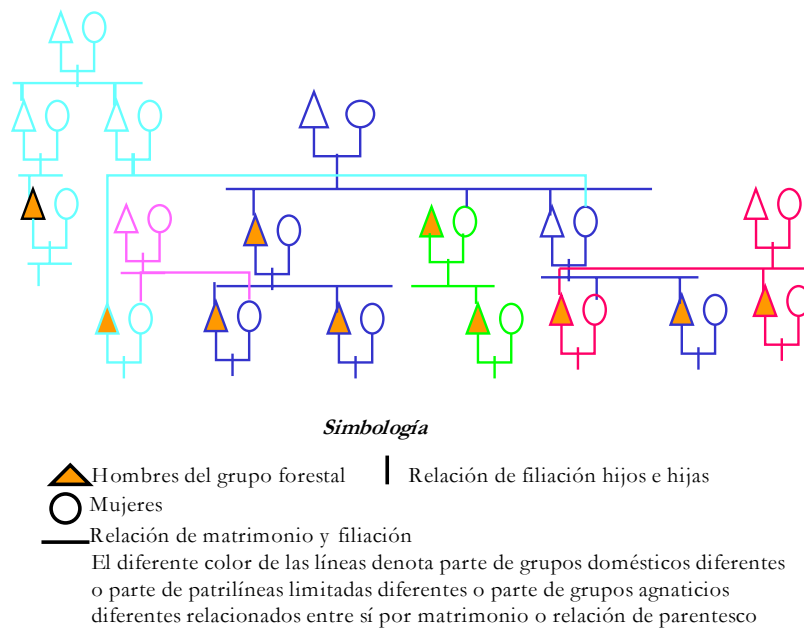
Simbología

Hombres del grupo forestal | Relación de filiación hijos e hijas

Mujeres

Relación de matrimonio y filiación

El diferente color de las líneas denota parte de grupos domésticos diferentes o parte de patrilíneas limitadas diferentes o parte de grupos agnaticios diferentes relacionados entre sí por matrimonio o relación de parentesco